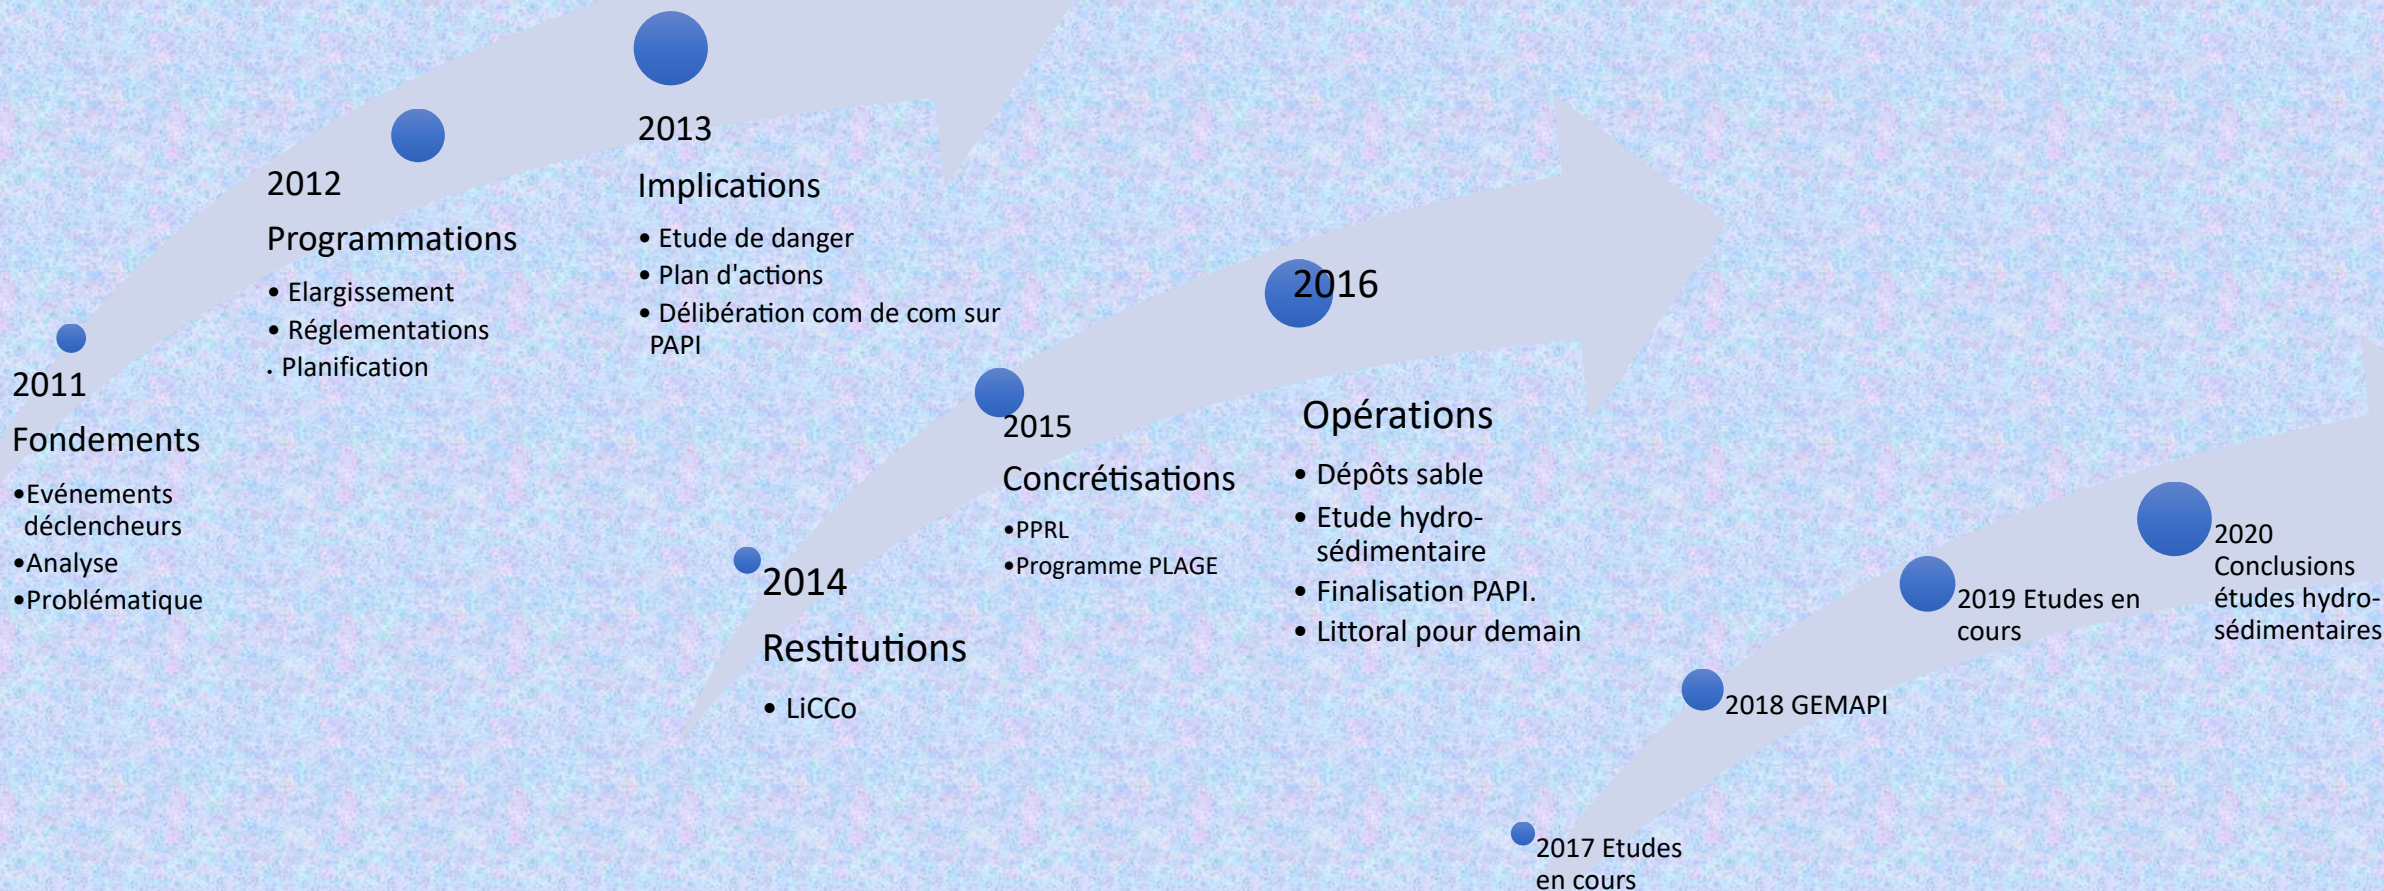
2011

Fondements

•Evénements déclencheurs
•Analyse
•Problématique

2012

Programmations

• Elargissement
• Réglementations
. Planification

2013

Implications

• Etude de danger
• Plan d'actions
• Délibération com de com sur PAPI

2014

Restitutions

• LiCCo

2015

Concrétisations

•PPRL
•Programme PLAGE

2016

Opérations

• Dépôts sable
• Etude hydro-sédimentaire
• Finalisation PAPI.
• Littoral pour demain

2017 Etudes en cours

2018 GEMAPI

2019 Etudes en cours

2020 Conclusions études hydro-sédimentaires